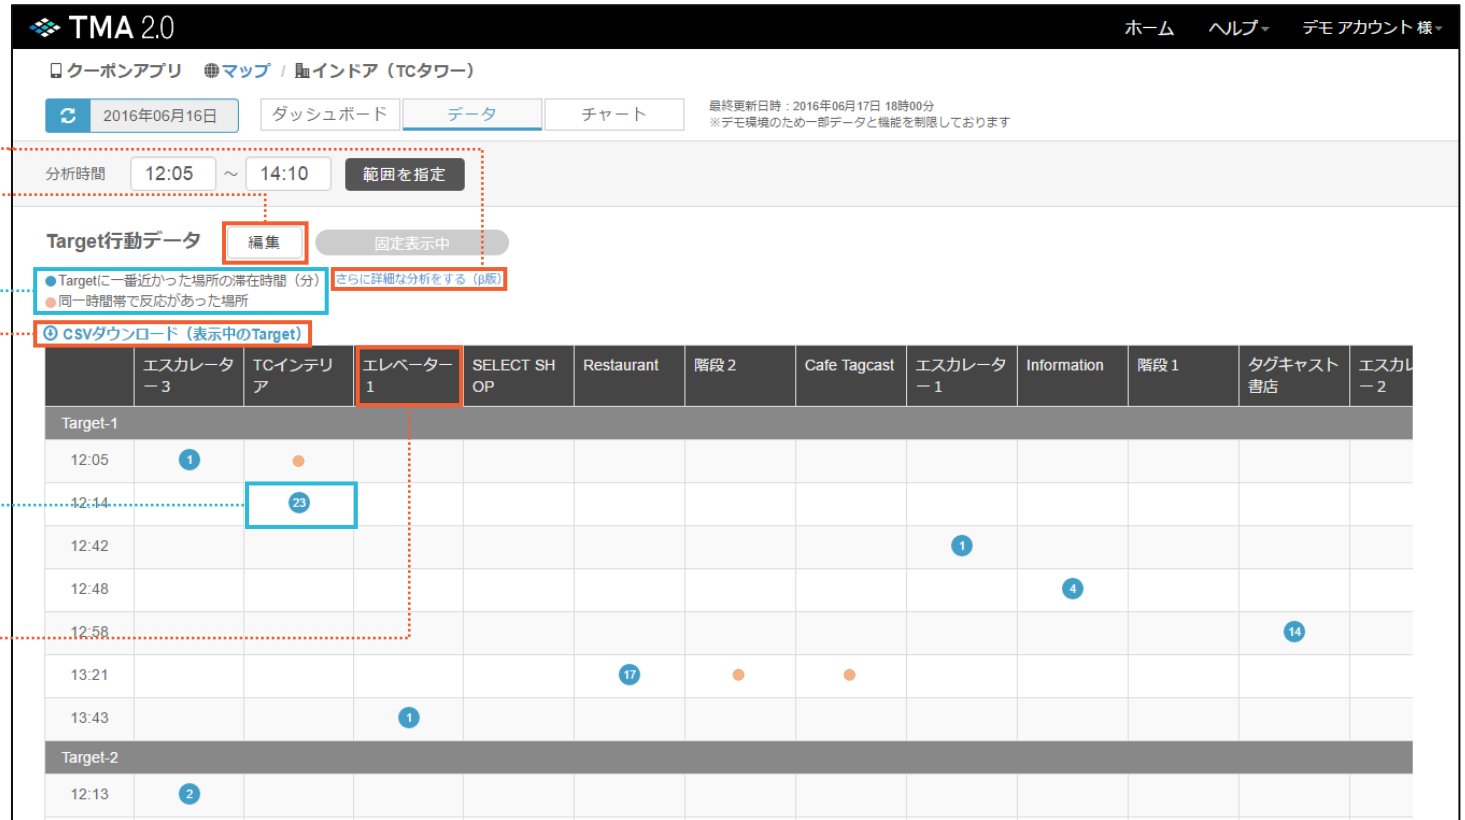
TMA 2.0

ホーム　ヘルプ　デモ アカウント 様

クーポンアプリ　マップ / インドア（TCタワー）

2016年06月16日　ダッシュボード　データ　チャート

最終更新日時：2016年06月17日 18時00分
※デモ環境のため一部データと機能を制限しております

分析時間　12:05 ～ 14:10　範囲を指定

Target行動データ　編集　固定表示中

●Targetに一番近かった場所の滞在時間（分）
●同一時間帯で反応があった場所
さらに詳細な分析をする（β版）

CSVダウンロード（表示中のTarget）

| | エスカレーター3 | TCインテリア | エレベーター1 | SELECT SHOP | Restaurant | 階段2 | Cafe Tagcast | エスカレーター1 | Information | 階段1 | タグキャスト書店 | エスカレー2 |
|---|---|---|---|---|---|---|---|---|---|---|---|---|
| Target-1 | | | | | | | | | | | | |
| 12:05 | 1 | ● | | | | | | | | | | |
| 12:14 | | 23 | | | | | | | | | | |
| 12:42 | | | | | | | | 1 | | | | |
| 12:48 | | | | | | | | | 4 | | | |
| 12:58 | | | | | | | | | | | 14 | |
| 13:21 | | | | | 17 | ● | ● | | | | | |
| 13:43 | | | 1 | | | | | | | | | |
| Target-2 | | | | | | | | | | | | |
| 12:13 | 2 | | | | | | | | | | | |